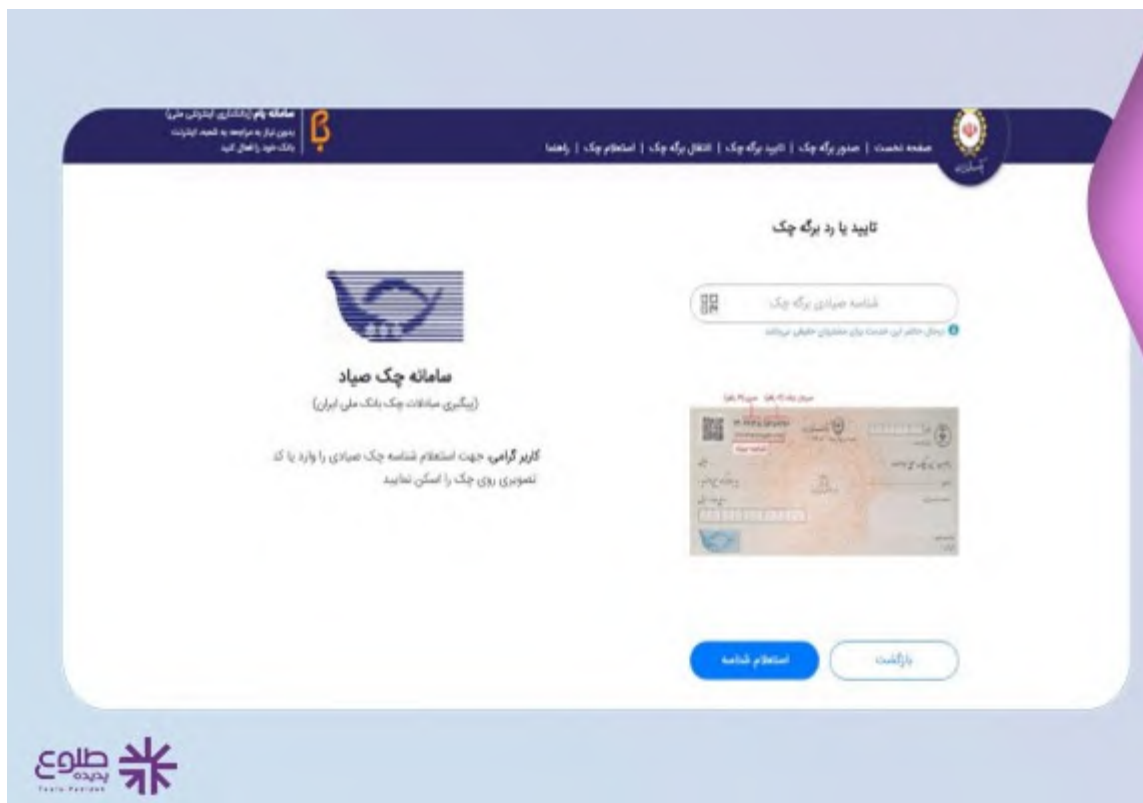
سامانه بام (بانکداری اینترنتی ملی) بدون نیاز به مراجعه به شعبه، اینترنت بانک خود را فعال کنید

صفحه نخست | صدور برگه چک | تایید برگه چک | انتقال برگه چک | استعلام چک | راهنما

تایید یا رد برگه چک

شناسه صیادی برگه چک

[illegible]

سامانه چک صیاد

(پیگیری مبادلات چک بانک ملی ایران)

کاربر گرامی، جهت استعلام شناسه چک صیادی را وارد یا کد تصویری روی چک را اسکن نمایید

بازگشت

استعلام شناسه

طلوع پدیده

Tolu Padideh